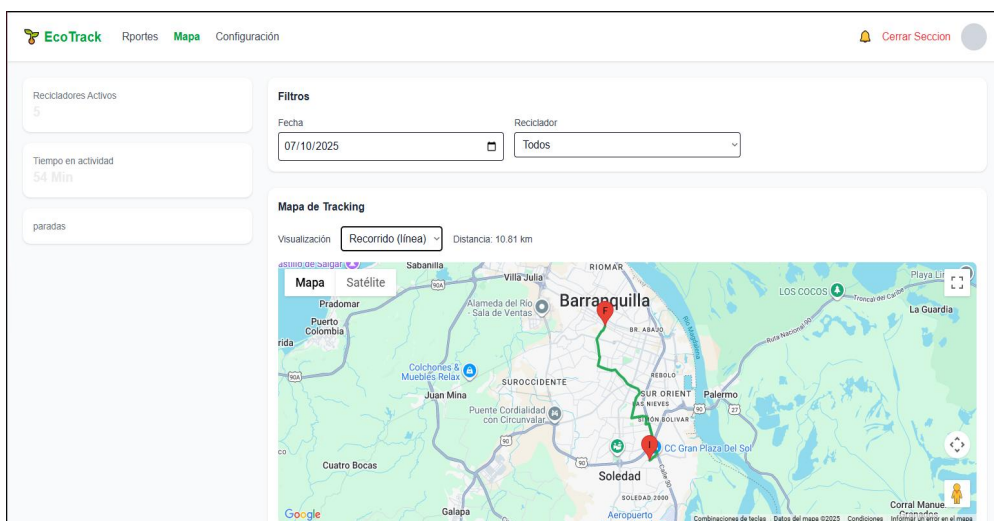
EcoTrack Rportes Mapa Configuración

Cerrar Seccion

Recicladores Activos
5

Tiempo en actividad
54 Min

paradas

Filtros

Fecha
07/10/2025

Reciclador
Todos

Mapa de Tracking

Visualización Recorrido (línea) Distancia: 10.81 km

Mapa Satélite

astillo de Salgar
Sabanilla
Villa Julia
RIOMAR
Playa Li
LOS COCOS
Troncal del Caribe
Pradomar
Alameda del Rio - Sala de Ventas
Barranquilla
F
Puerto Colombia
BR. ABAJO
La Guardia
rida
Vía Nacional 90
Colchones & Muebles Relax
SUROCCIDENTE
REBOLO
Juan Mina
SUR ORIENT
LAS NIEVES
Palermo
SIMÓN BOLIVAR
Puente Cordialidad con Circunvalar
CC Gran Plaza Del Sol
I
Cuatro Bocas
Soledad
SOLEDAD 2000
Galapa
Aeropuerto
Corral Manue
Granados
90A
90
27

Google
Combinaciones de teclas Datos del mapa ©2025 Condiciones Informar un error en el mapa